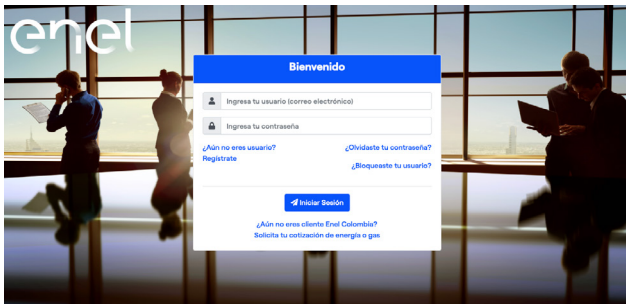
enel

Bienvenido

Ingresa tu usuario (correo electrónico)

Ingresa tu contraseña

¿Aún no eres usuario?
Registrate

¿Olvidaste tu contraseña?

¿Bloqueaste tu usuario?

Iniciar Sesión

¿Aún no eres cliente Enel Colombia?
Solicita tu cotización de energía o gas